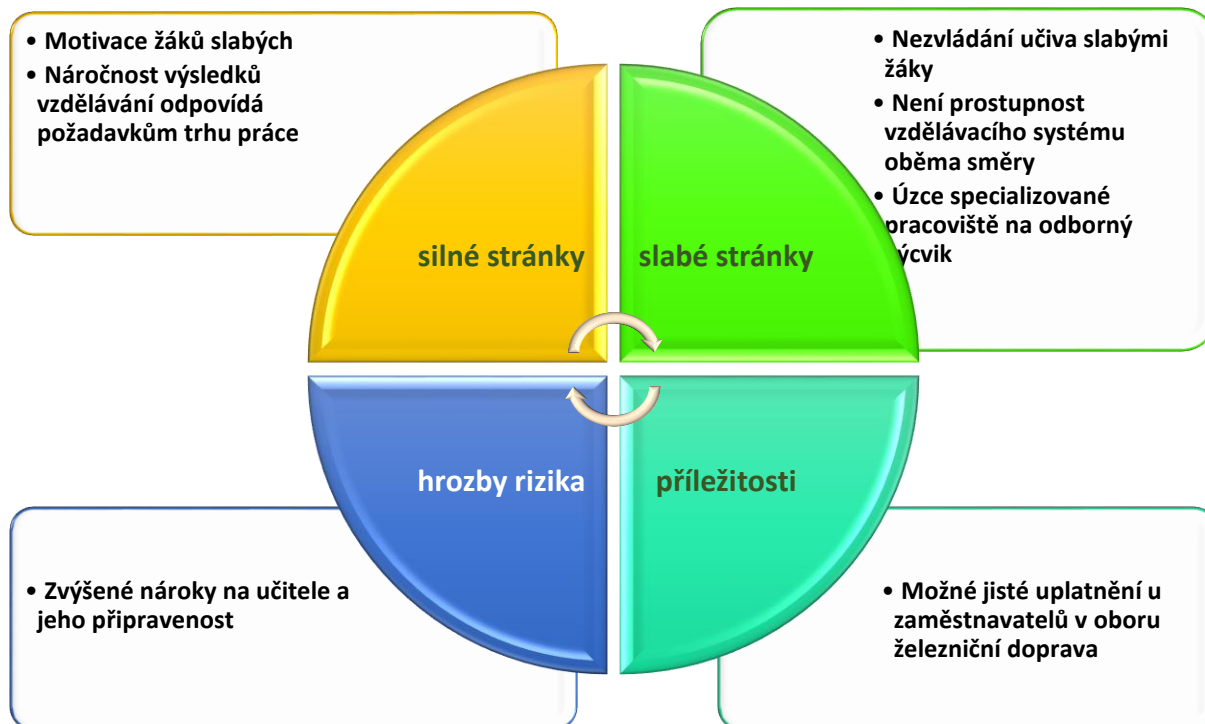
• Motivace žáků slabých
• Náročnost výsledků vzdělávání odpovídá požadavkům trhu práce

• Nezvládání učiva slabými žáky
• Není prostupnost vzdělávacího systému oběma směry
• Úzce specializované pracoviště na odborný ýcvik

silné stránky

slabé stránky

hrozby rizika

příležitosti

• Zvýšené nároky na učitele a jeho připravenost

• Možné jisté uplatnění u zaměstnavatelů v oboru železniční doprava